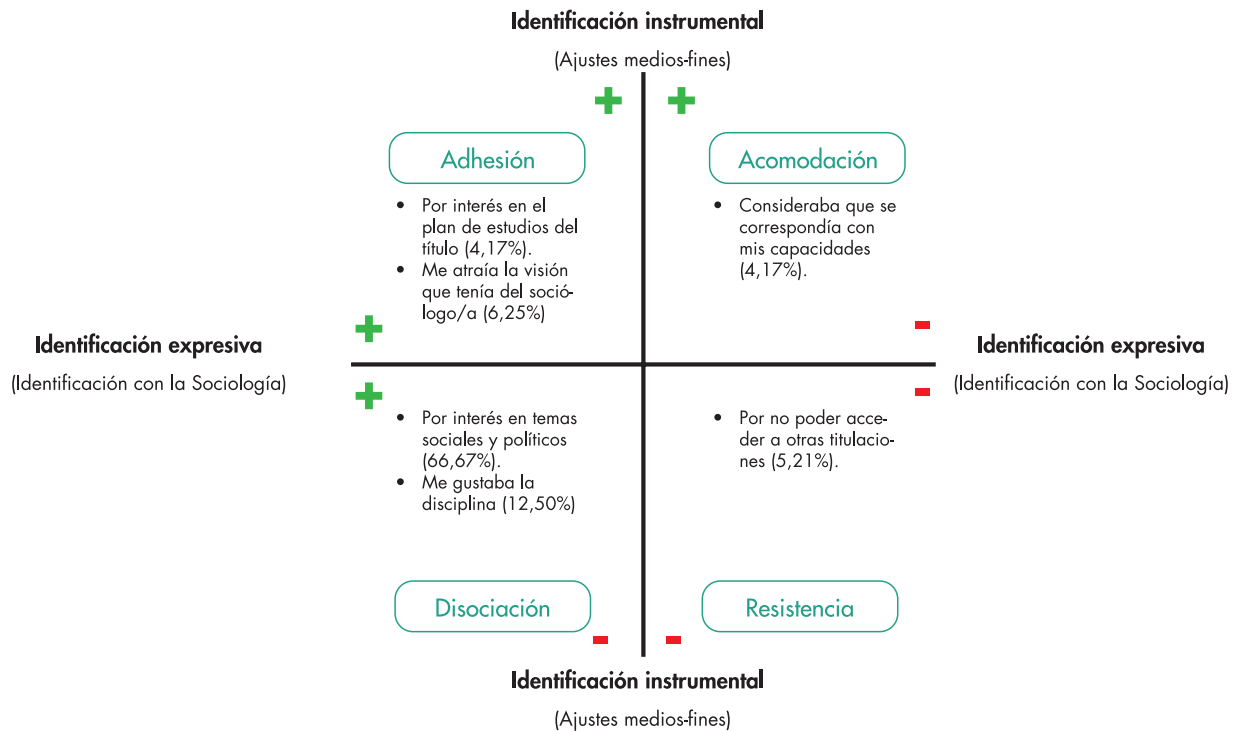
Identificación instrumental

(Ajustes medios-fines)

+ +

Adhesión

- Por interés en el plan de estudios del título (4,17%).
- Me atraía la visión que tenía del sociólogo/a (6,25%)

Acomodación

- Consideraba que se correspondía con mis capacidades (4,17%).

Identificación expresiva

(Identificación con la Sociología)

+

-

Identificación expresiva

(Identificación con la Sociología)

+

-

- Por interés en temas sociales y políticos (66,67%).
- Me gustaba la disciplina (12,50%)

- Por no poder acceder a otras titulaciones (5,21%).

Disociación

Resistencia

- -

Identificación instrumental

(Ajustes medios-fines)